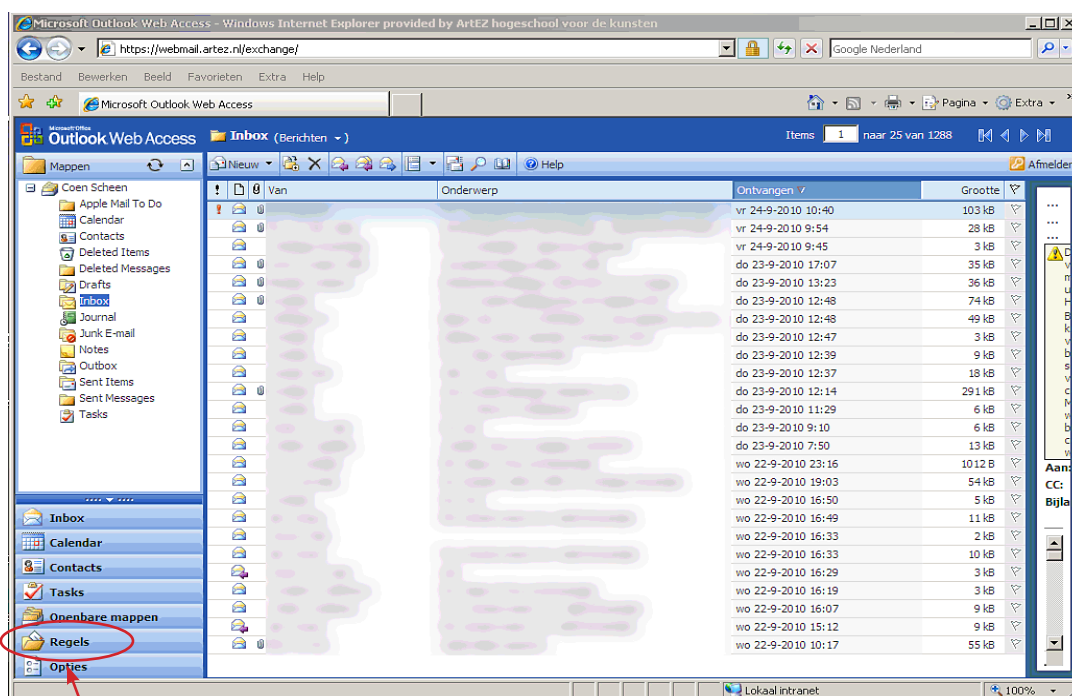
Microsoft Outlook Web Access - Windows Internet Explorer provided by ArtEZ hogeschool voor de kunsten

https://webmail.artez.nl/exchange/

Google Nederland

Bestand Bewerken Beeld Favorieten Extra Help

Microsoft Outlook Web Access

Pagina Extra

Microsoft Office Outlook Web Access

Inbox (Berichten)

Items 1 naar 25 van 1288

Mappen

Nieuw

Help

Afmelden

Coen Scheen
Apple Mail To Do
Calendar
Contacts
Deleted Items
Deleted Messages
Drafts
Inbox
Journal
Junk E-mail
Notes
Outbox
Sent Items
Sent Messages
Tasks

| ! | | | Van | Onderwerp | Ontvangen | Grootte |
|---|---|---|---|---|---|---|
| ! | | | | | vr 24-9-2010 10:40 | 103 kB |
| | | | | | vr 24-9-2010 9:54 | 28 kB |
| | | | | | vr 24-9-2010 9:45 | 3 kB |
| | | | | | do 23-9-2010 17:07 | 35 kB |
| | | | | | do 23-9-2010 13:23 | 36 kB |
| | | | | | do 23-9-2010 12:48 | 74 kB |
| | | | | | do 23-9-2010 12:48 | 49 kB |
| | | | | | do 23-9-2010 12:47 | 3 kB |
| | | | | | do 23-9-2010 12:39 | 9 kB |
| | | | | | do 23-9-2010 12:37 | 18 kB |
| | | | | | do 23-9-2010 12:14 | 291 kB |
| | | | | | do 23-9-2010 11:29 | 6 kB |
| | | | | | do 23-9-2010 9:10 | 6 kB |
| | | | | | do 23-9-2010 7:50 | 13 kB |
| | | | | | wo 22-9-2010 23:16 | 1012 B |
| | | | | | wo 22-9-2010 19:03 | 54 kB |
| | | | | | wo 22-9-2010 16:50 | 5 kB |
| | | | | | wo 22-9-2010 16:49 | 11 kB |
| | | | | | wo 22-9-2010 16:33 | 2 kB |
| | | | | | wo 22-9-2010 16:33 | 10 kB |
| | | | | | wo 22-9-2010 16:29 | 3 kB |
| | | | | | wo 22-9-2010 16:19 | 3 kB |
| | | | | | wo 22-9-2010 16:07 | 9 kB |
| | | | | | wo 22-9-2010 15:12 | 9 kB |
| | | | | | wo 22-9-2010 10:17 | 55 kB |

Aan:
CC:
Bijla

Inbox
Calendar
Contacts
Tasks
Openbare mappen
Regels
Opties

Lokaal intranet
100%